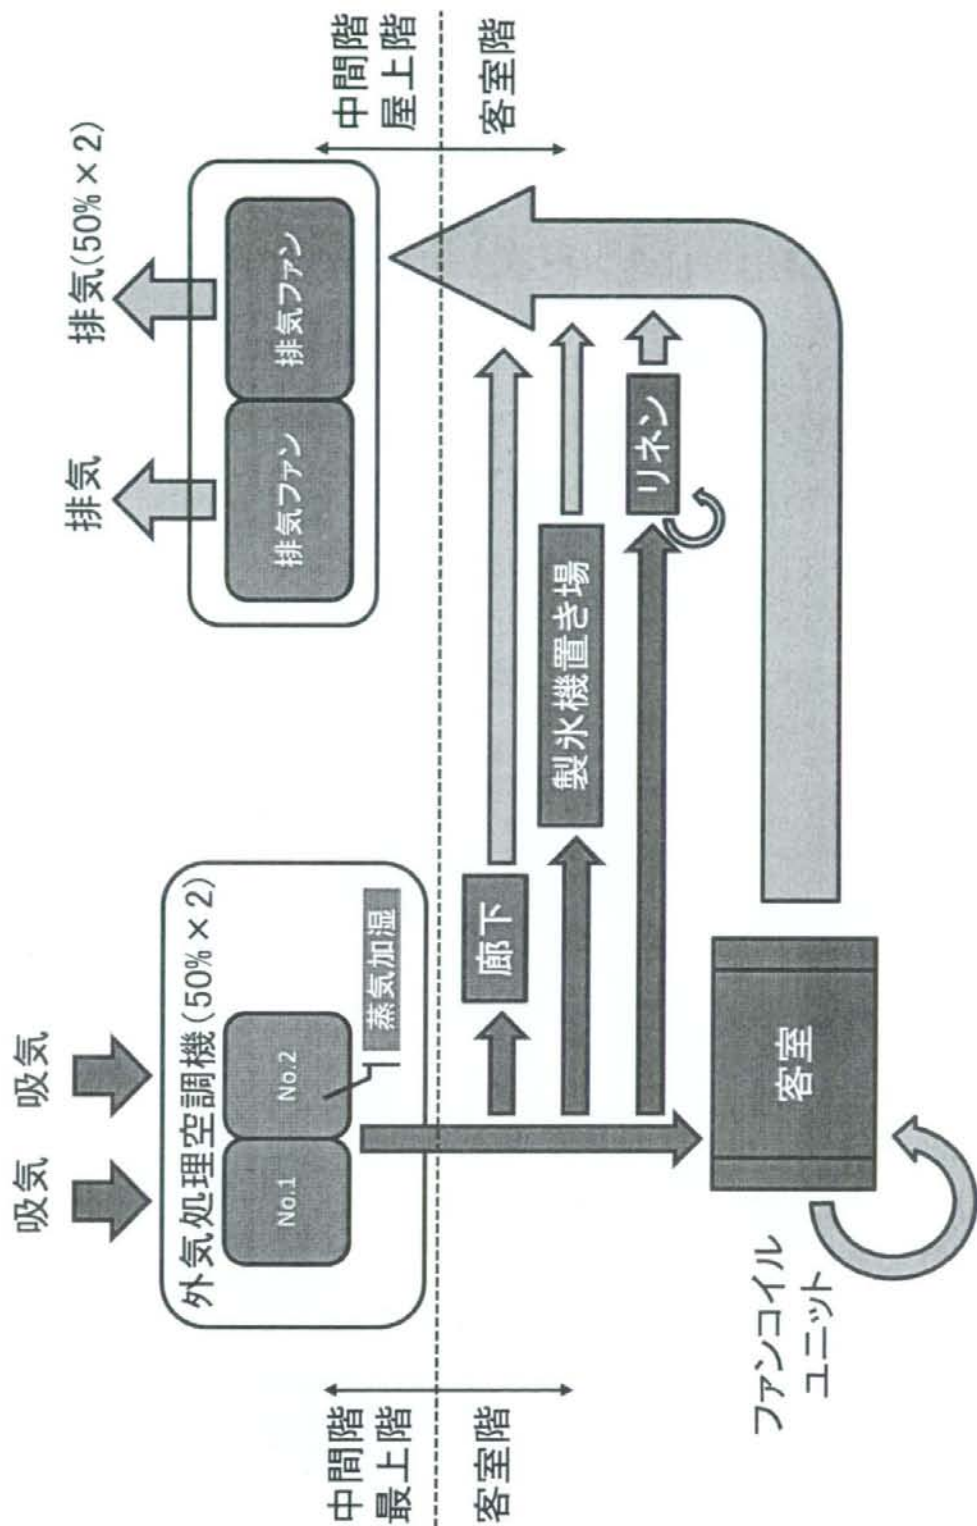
中間階
屋上階

客室階

排気(50%×2)

排気

排気ファン

排気ファン

リネン

製氷機置き場

廊下

吸気　吸気

外気処理空調機(50%×2)

No.1

No.2

蒸気加湿

客室

ファンコイル
ユニット

中間階
最上階

客室階